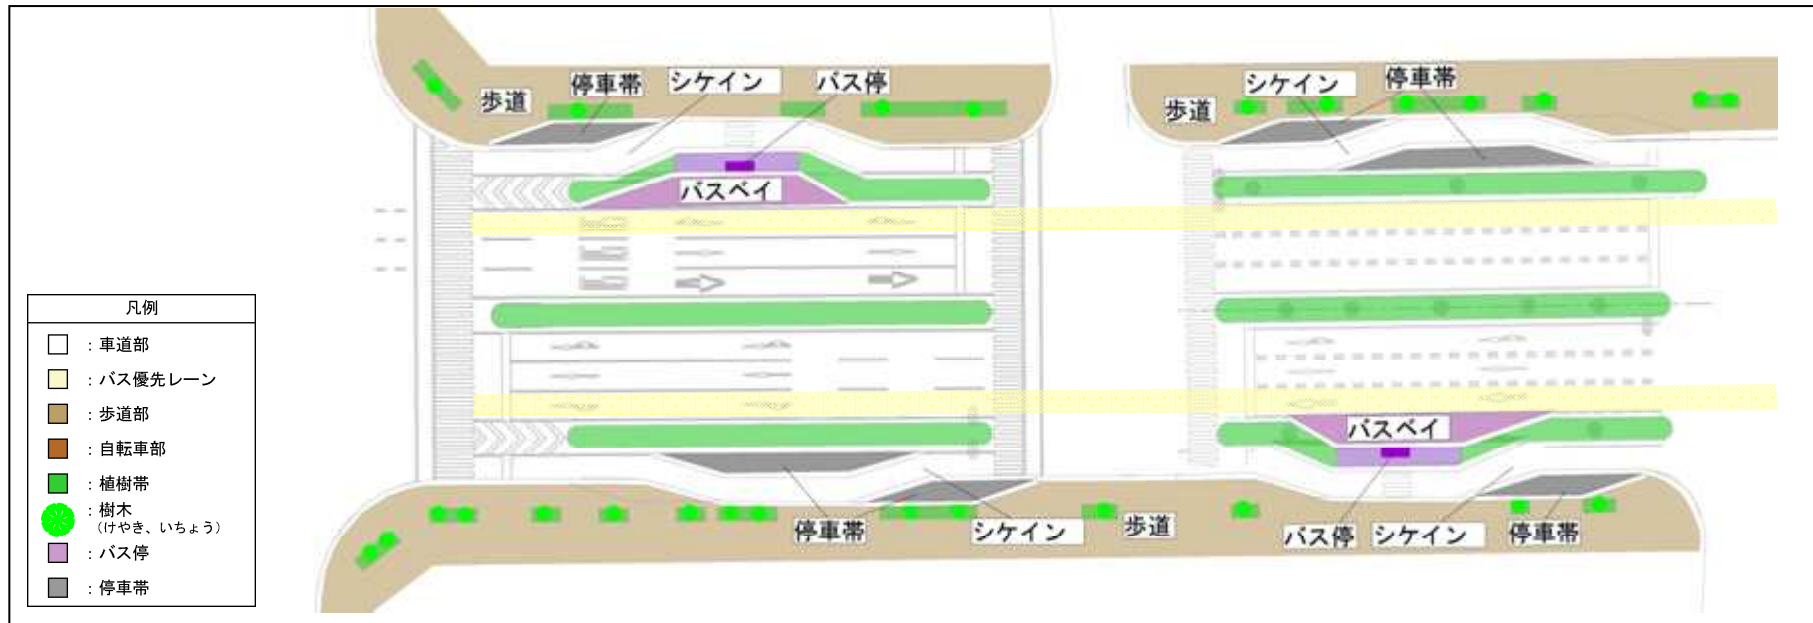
停車帯
シケイン
バス停
歩道
バスベイ
シケイン
停車帯
歩道

凡例
：車道部
：バス優先レーン
：歩道部
：自転車部
：植樹帯
：樹木
（けやき、いちょう）
：バス停
：停車帯

バスベイ
停車帯
シケイン
歩道
バス停
シケイン
停車帯